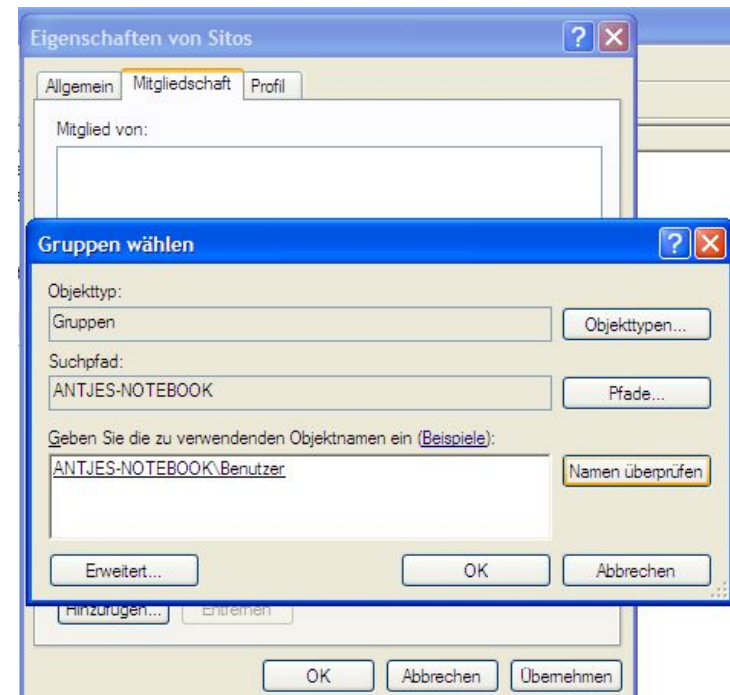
Eigenschaften von Sitos

Allgemein | Mitgliedschaft | Profil

Mitglied von:

Gruppen wählen

Objekttyp:

Gruppen

Objekttypen...

Suchpfad:

ANTJES-NOTEBOOK

Pfade...

Geben Sie die zu verwendenden Objektnamen ein (Beispiele):

ANTJES-NOTEBOOK\Benutzer

Namen überprüfen

Erweitert...

OK

Abbrechen

Hinzufügen...

Entfernen

OK

Abbrechen

Übernehmen